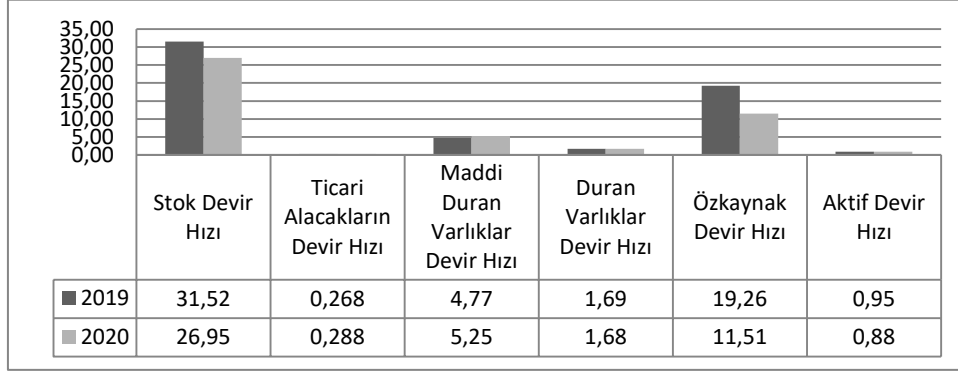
35,00
30,00
25,00
20,00
15,00
10,00
5,00
0,00

| | Stok Devir Hızı | Ticari Alacakların Devir Hızı | Maddi Duran Varlıklar Devir Hızı | Duran Varlıklar Devir Hızı | Özkaynak Devir Hızı | Aktif Devir Hızı |
|---|---|---|---|---|---|---|
| 2019 | 31,52 | 0,268 | 4,77 | 1,69 | 19,26 | 0,95 |
| 2020 | 26,95 | 0,288 | 5,25 | 1,68 | 11,51 | 0,88 |